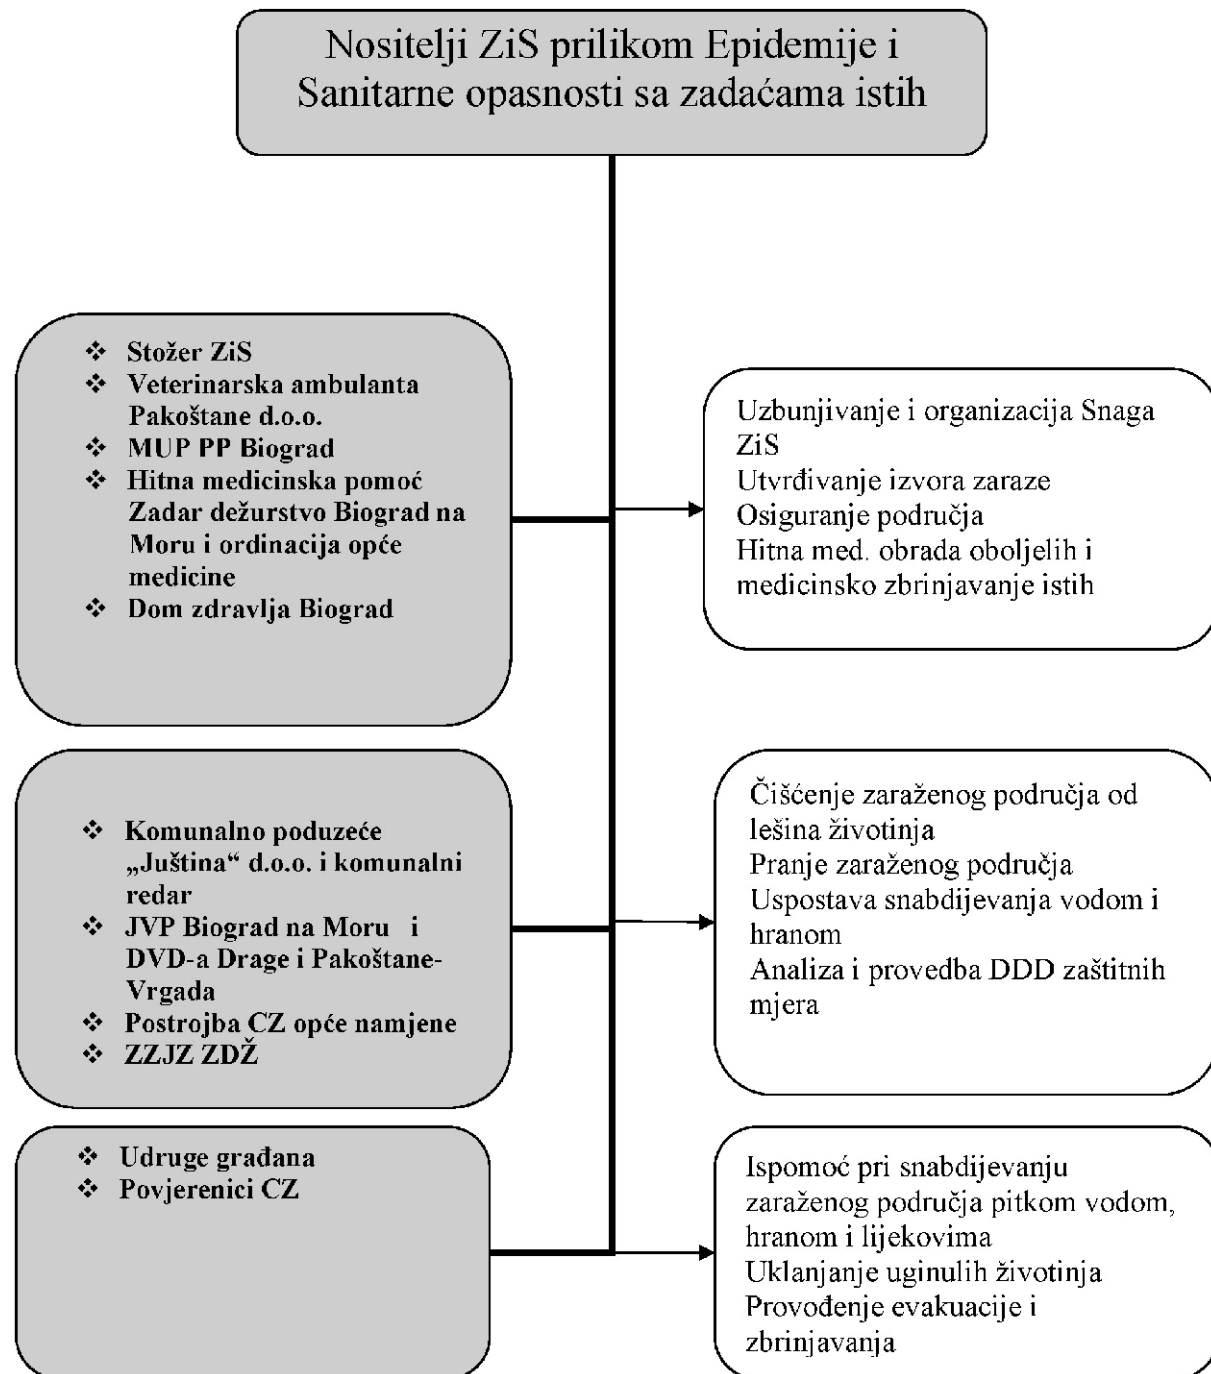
Nositelji ZiS prilikom Epidemije i Sanitarne opasnosti sa zadaćama istih

❖ Stožer ZiS
❖ Veterinarska ambulanta Pakoštane d.o.o.
❖ MUP PP Biograd
❖ Hitna medicinska pomoć Zadar dežurstvo Biograd na Moru i ordinacija opće medicine
❖ Dom zdravlja Biograd

Uzbunjivanje i organizacija Snaga ZiS
Utvrđivanje izvora zaraze
Osiguranje područja
Hitna med. obrada oboljelih i medicinsko zbrinjavanje istih

❖ Komunalno poduzeće „Juština“ d.o.o. i komunalni redar
❖ JVP Biograd na Moru i DVD-a Drage i Pakoštane-Vrgada
❖ Postrojba CZ opće namjene
❖ ZZJZ ZDŽ

Čišćenje zaraženog područja od lešina životinja
Pranje zaraženog područja
Uspostava snabdijevanja vodom i hranom
Analiza i provedba DDD zaštitnih mjera

❖ Udruge građana
❖ Povjerenici CZ

Ispomoć pri snabdijevanju zaraženog područja pitkom vodom, hranom i lijekovima
Uklanjanje uginulih životinja
Provođenje evakuacije i zbrinjavanja